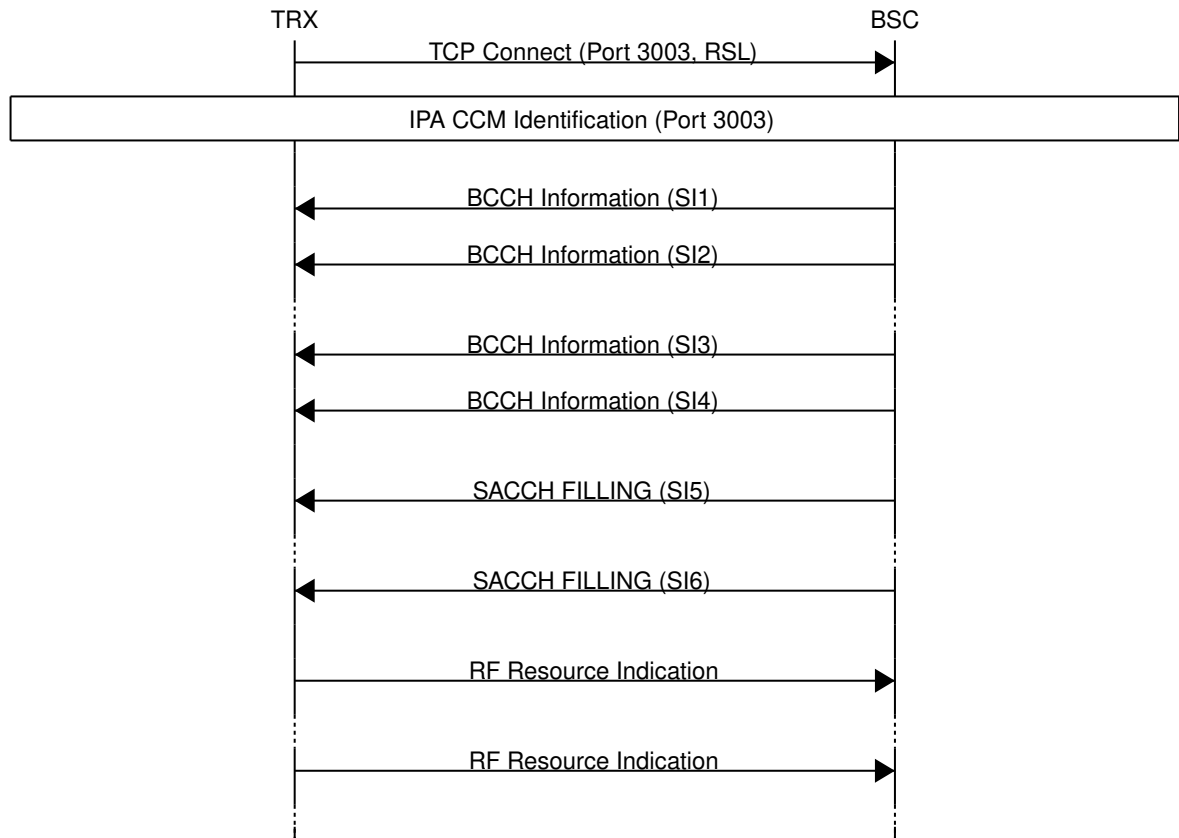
TRX

BSC

TCP Connect (Port 3003, RSL)

IPA CCM Identification (Port 3003)

BCCH Information (SI1)

BCCH Information (SI2)

BCCH Information (SI3)

BCCH Information (SI4)

SACCH FILLING (SI5)

SACCH FILLING (SI6)

RF Resource Indication

RF Resource Indication